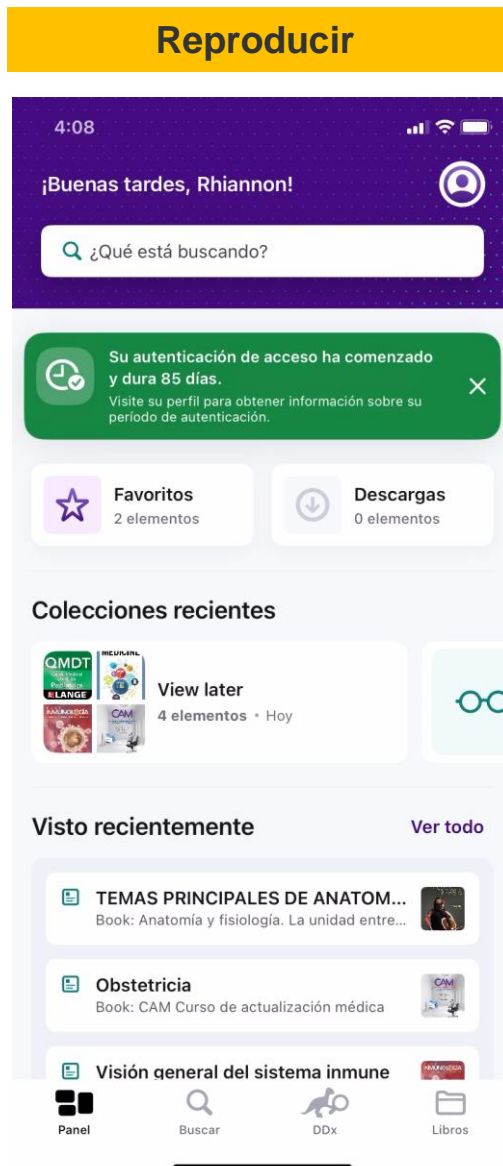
Reproducir

4:08

¡Buenas tardes, Rhiannon!

¿Qué está buscando?

Su autenticación de acceso ha comenzado y dura 85 días.
Visite su perfil para obtener información sobre su período de autenticación.

Favoritos
2 elementos

Descargas
0 elementos

Colecciones recientes

QMDT
LANGE
CAM

View later
4 elementos • Hoy

Visto recientemente

Ver todo

TEMAS PRINCIPALES DE ANATOM...
Book: Anatomía y fisiología. La unidad entre...

Obstetricia
Book: CAM Curso de actualización médica

Visión general del sistema inmune

Panel
Buscar
DDx
Libros